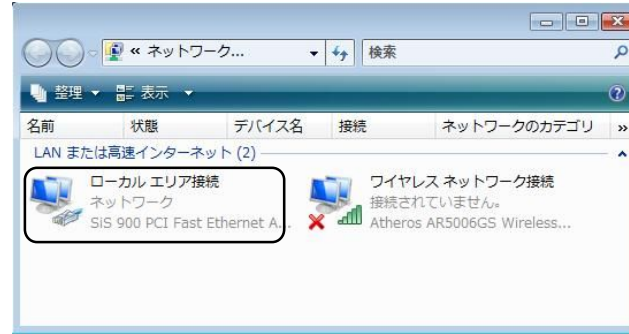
« ネットワーク...
検索

整理 ▾ 表示 ▾

| 名前 | 状態 | デバイス名 | 接続 | ネットワークのカテゴリ | » |
|---|---|---|---|---|---|

LAN または高速インターネット (2)

ローカル エリア接続
ネットワーク
SiS 900 PCI Fast Ethernet A...

ワイヤレス ネットワーク接続
接続されていません。
Atheros AR5006GS Wireless...